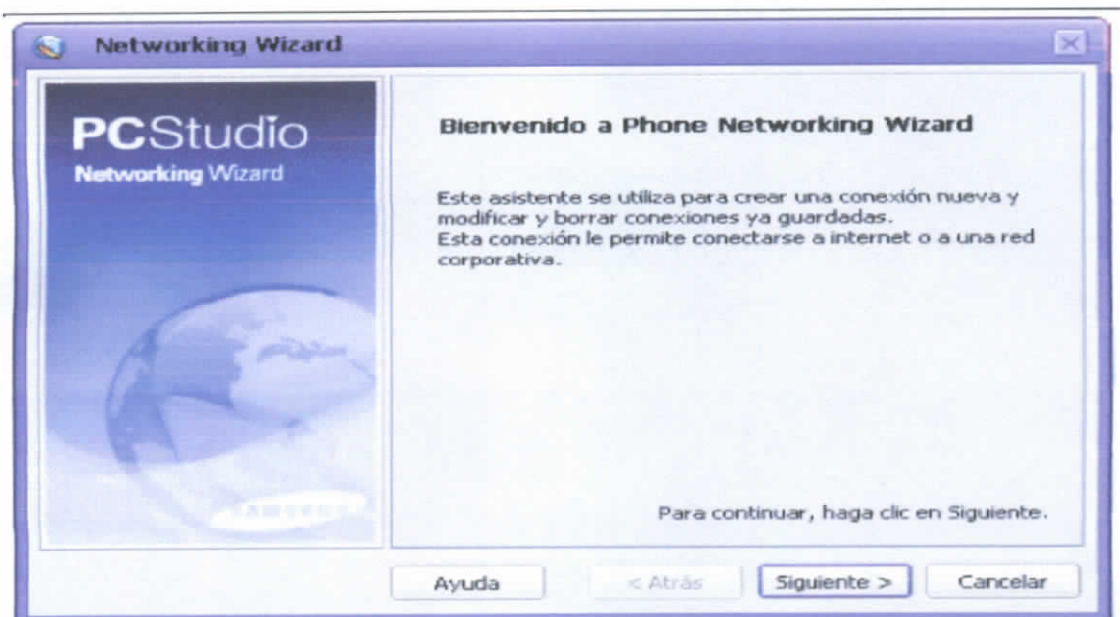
Networking Wizard

PCStudio
Networking Wizard

Bienvenido a Phone Networking Wizard

Este asistente se utiliza para crear una conexión nueva y modificar y borrar conexiones ya guardadas.
Esta conexión le permite conectarse a internet o a una red corporativa.

Para continuar, haga clic en Siguiente.

Ayuda
< Atrás
Siguiente >
Cancelar